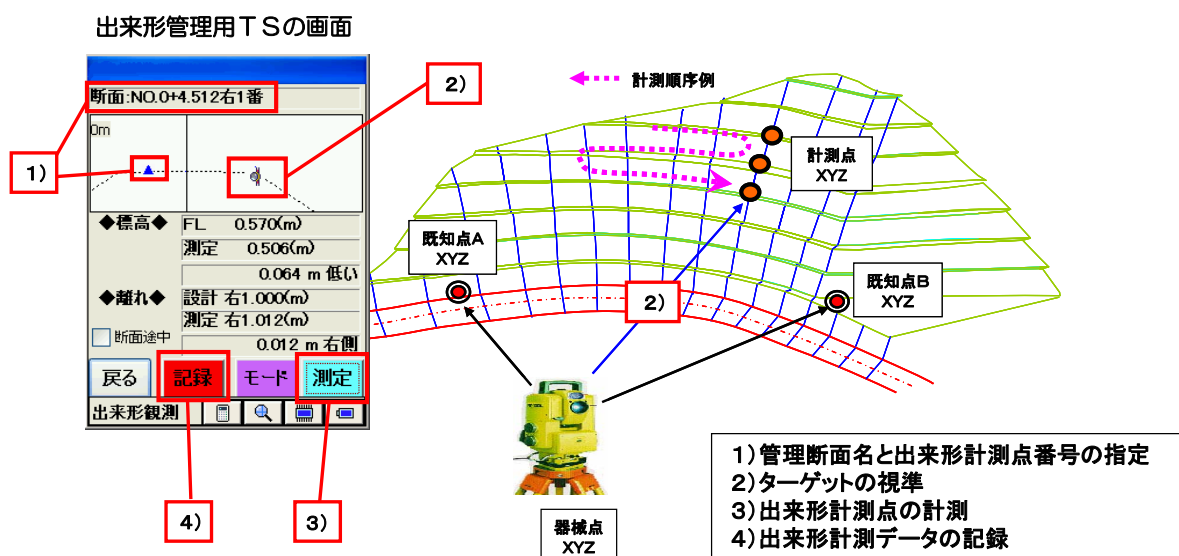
出来形管理用ＴＳの画面

断面:NO.0+4.512右1番

0m

◆標高◆ FL 0.570(m)
測定 0.506(m)
0.064 m 低い

◆離れ◆ 設計 右1.000(m)
測定 右1.012(m)
断面途中
0.012 m 右側

戻る 記録 モード 測定

出来形観測

1）
2）
3）
4）

計測順序例

計測点
XYZ

既知点A
XYZ

既知点B
XYZ

2）

器械点
XYZ

1）管理断面名と出来形計測点番号の指定
2）ターゲットの視準
3）出来形計測点の計測
4）出来形計測データの記録